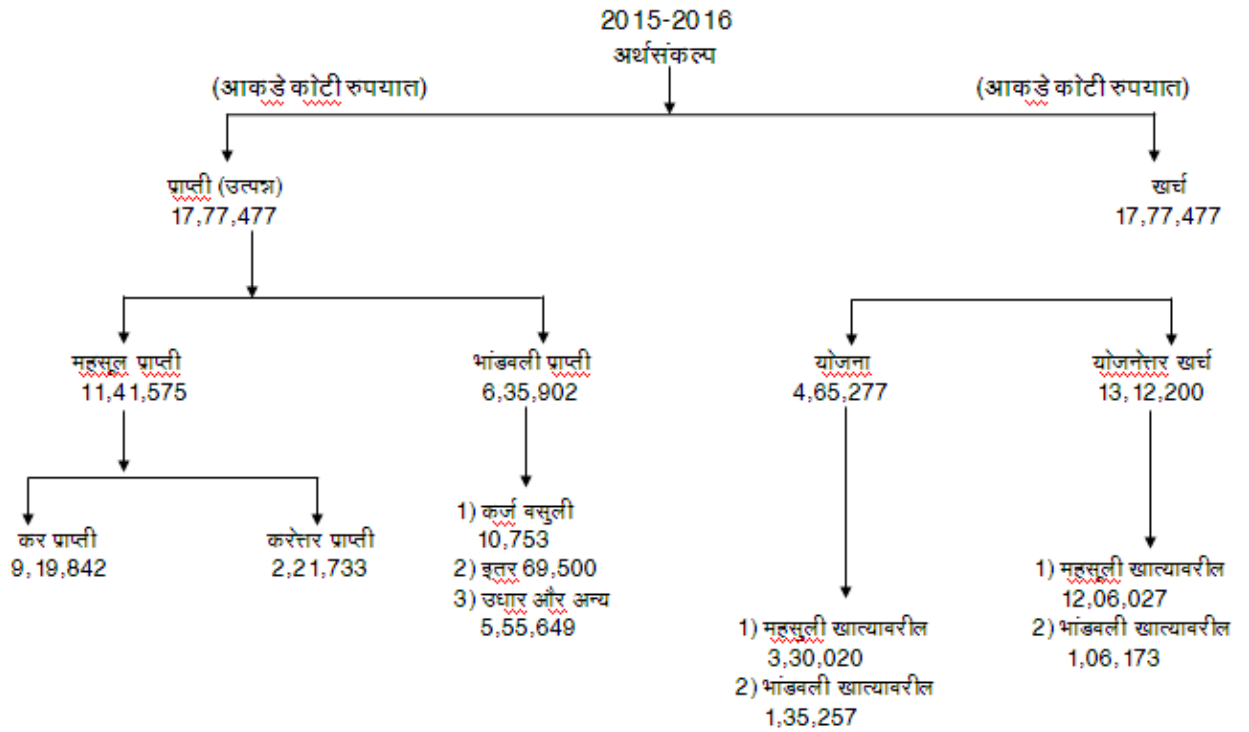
2015-2016
अर्थसंकल्प

(आकडे कोटी रुपयात)

(आकडे कोटी रुपयात)

प्राप्ती (उत्पन्न)
17,77,477

खर्च
17,77,477

महसूल प्राप्ती
11,41,575

भांडवली प्राप्ती
6,35,902

योजना
4,65,277

योजनेत्तर खर्च
13,12,200

कर प्राप्ती
9,19,842

करेत्तर प्राप्ती
2,21,733

1) कर्ज वसुली
10,753
2) इतर 69,500
3) उधार और अन्य
5,55,649

1) महसुली खात्यावरील
3,30,020
2) भांडवली खात्यावरील
1,35,257

1) महसुली खात्यावरील
12,06,027
2) भांडवली खात्यावरील
1,06,173